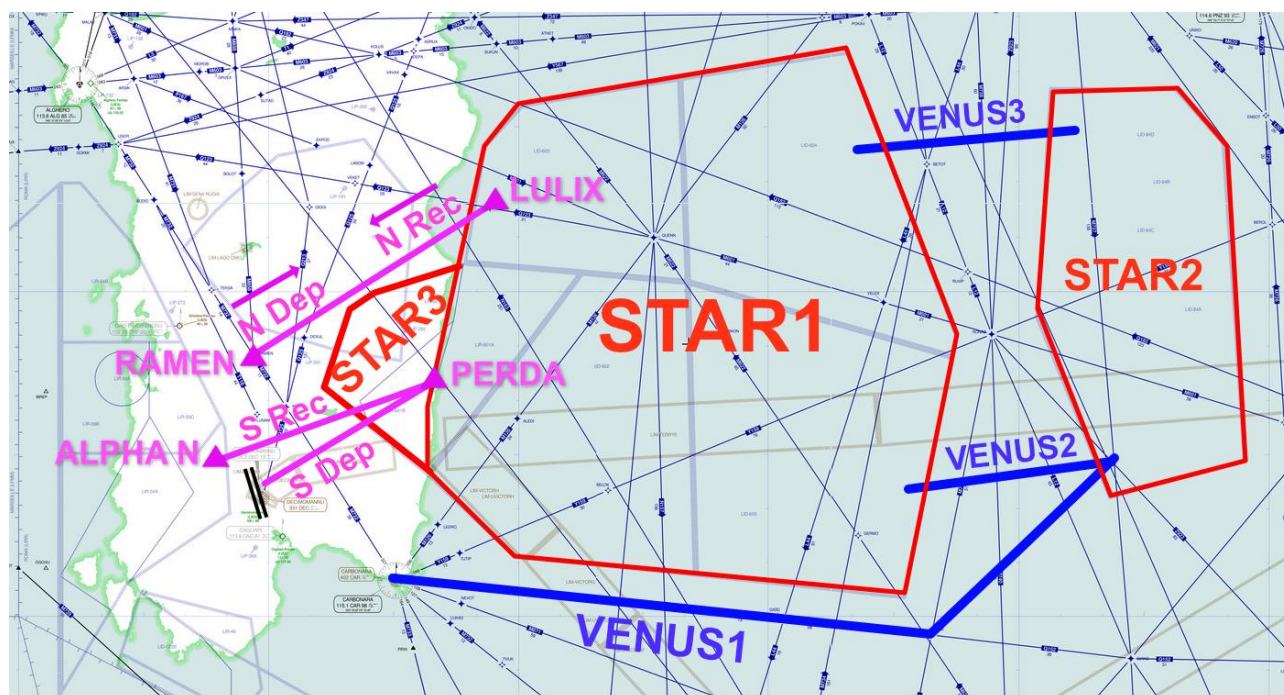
VENUS3

LULIX

N Rec

STAR2

N Dep

STAR3

STAR1

RAMEN

PERDA

S Rec

ALPHA N

S Dep

VENUS2

VENUS1

ALGHERO
113.8 ALG 85

DECIMOMANNU

CAGLIARI

CARBONARA
402 CAR

CARBONARA
115.1 CAR 98

114.6 PNZ 93

QUENN

LIMA LAGO OMO

PENNA

LID

LIR